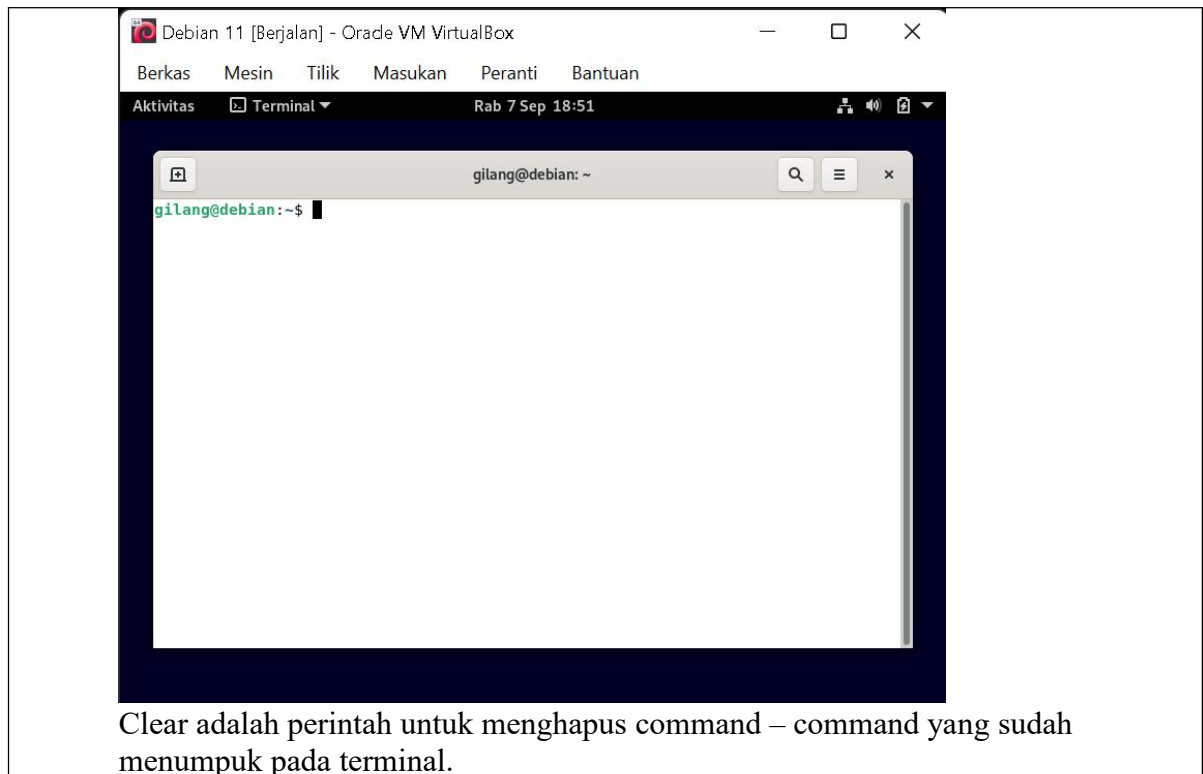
Debian 11 [Berjalan] - Oracle VM VirtualBox

Berkas Mesin Tilik Masukan Peranti Bantuan

Aktivitas Terminal ▾ Rab 7 Sep 18:51

gilang@debian: ~

gilang@debian:~$

Clear adalah perintah untuk menghapus command – command yang sudah menumpuk pada terminal.